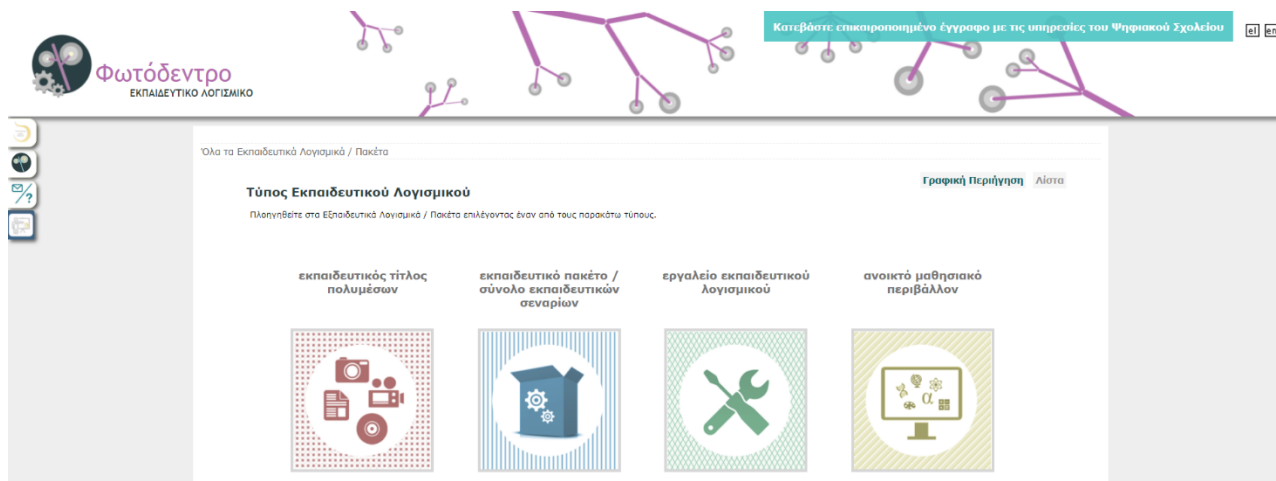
Φωτόδεντρο
ΕΚΠΑΙΔΕΥΤΙΚΟ ΛΟΓΙΣΜΙΚΟ

Κατεβάστε επικαιροποιημένο έγγραφο με τις υπηρεσίες του Ψηφιακού Σχολείου

el en

Όλα τα Εκπαιδευτικά Λογισμικά / Πακέτα

Γραφική Περιήγηση Λίστα

Τύπος Εκπαιδευτικού Λογισμικού

Πλοηγηθείτε στα Εκπαιδευτικά Λογισμικά / Πακέτα επιλέγοντας έναν από τους παρακάτω τύπους.

εκπαιδευτικός τίτλος πολυμέσων

εκπαιδευτικό πακέτο / σύνολο εκπαιδευτικών σεναρίων

εργαλείο εκπαιδευτικού λογισμικού

ανοικτό μαθησιακό περιβάλλον

α